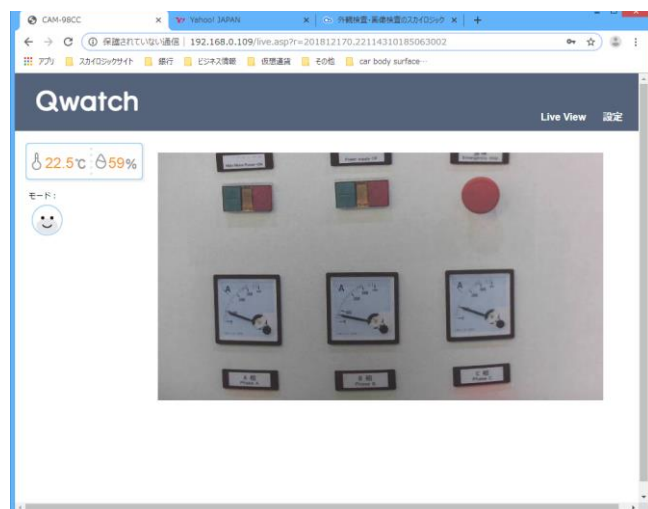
CAM-98CC ×
Yahoo! JAPAN ×
外観検査・画像検査のスカイロジック ×
+

① 保護されていない通信 | 192.168.0.109/live.asp?r=201812170.22114310185063002

アプリ スカイロジックサイト 銀行 ビジネス情報 仮想通貨 その他 car body surface···

Qwatch

Live View 設定

22.5℃ 59%

モード：

A
A
A
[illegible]
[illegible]
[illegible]